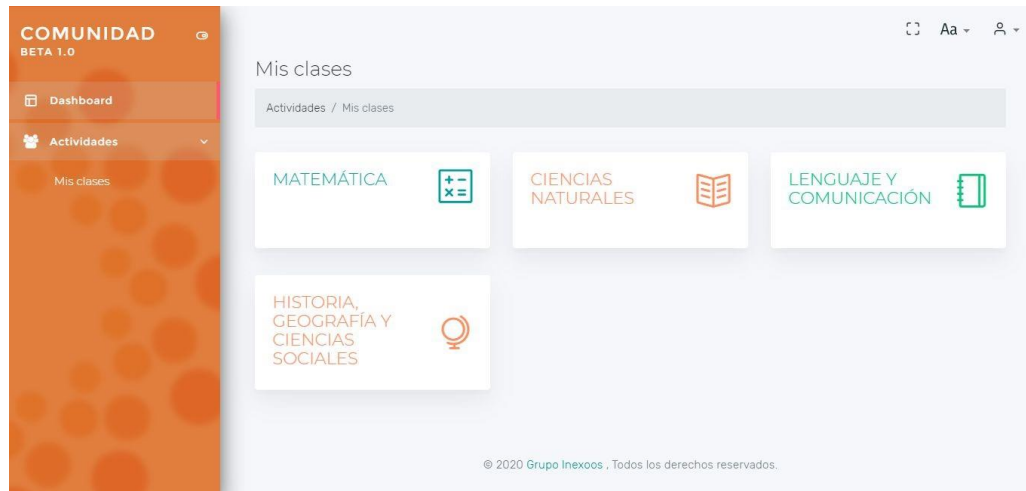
COMUNIDAD
BETA 1.0

Dashboard

Actividades

Mis clases

Aa

Mis clases

Actividades / Mis clases

MATEMÁTICA

CIENCIAS NATURALES

LENGUAJE Y COMUNICACIÓN

HISTORIA, GEOGRAFÍA Y CIENCIAS SOCIALES

© 2020 Grupo Inexoos , Todos los derechos reservados.